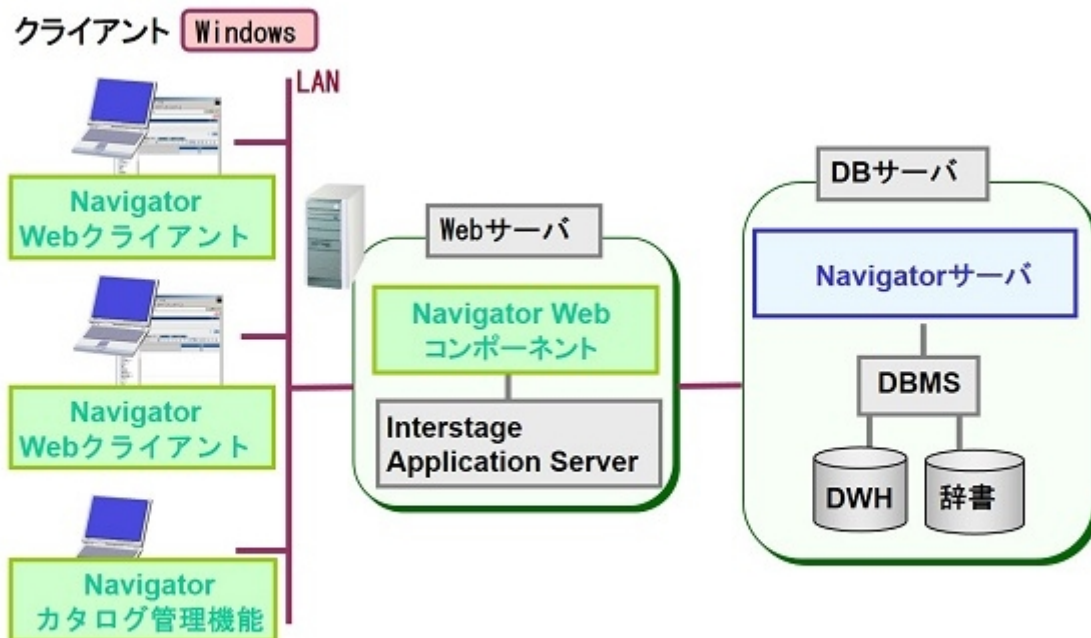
クライアント Windows

LAN

Navigator Webクライアント

Navigator Webクライアント

Navigator カタログ管理機能

Webサーバ

Navigator Web コンポーネント

Interstage Application Server

DBサーバ

Navigatorサーバ

DBMS

DWH

辞書